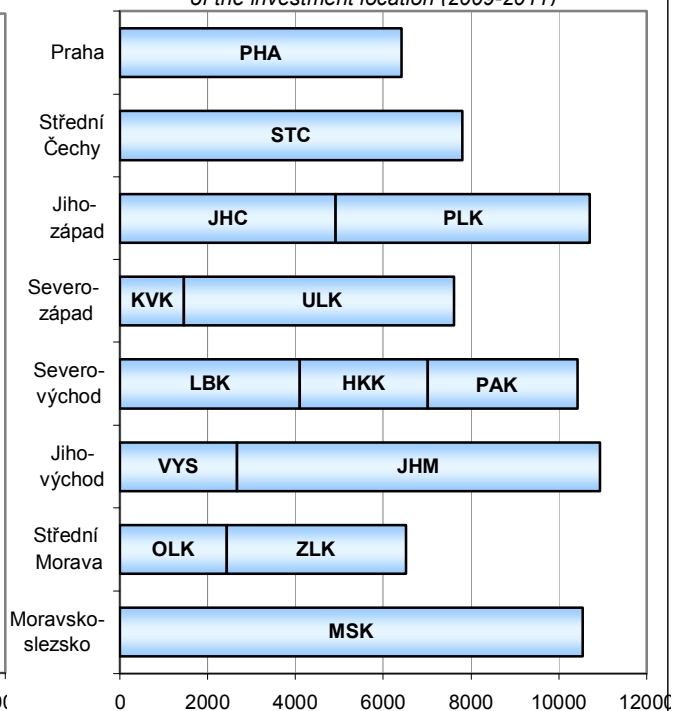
of the investment location (2009-2011)

Praha
PHA

Střední Čechy
STC

Jihozápad
JHC
PLK

Severozápad
KVK
ULK

Severovýchod
LBK
HKK
PAK

Jihovýchod
VYS
JHM

Střední Morava
OLK
ZLK

Moravskoslezsko
MSK

00
0
2000
4000
6000
8000
10000
12000